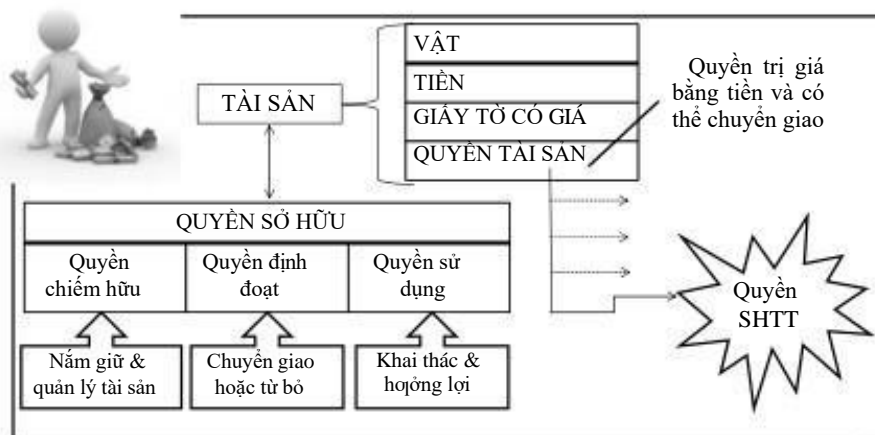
TÀI SẢN

VẬT

TIỀN

GIẤY TỜ CÓ GIÁ

QUYỀN TÀI SẢN

Quyền trị giá bằng tiền và có thể chuyển giao

QUYỀN SỞ HỮU

| Quyền chiếm hữu | Quyền định đoạt | Quyền sử dụng |
|---|---|---|

Nắm giữ & quản lý tài sản

Chuyển giao hoặc từ bỏ

Khai thác & hoởng lợi

Quyền SHTT